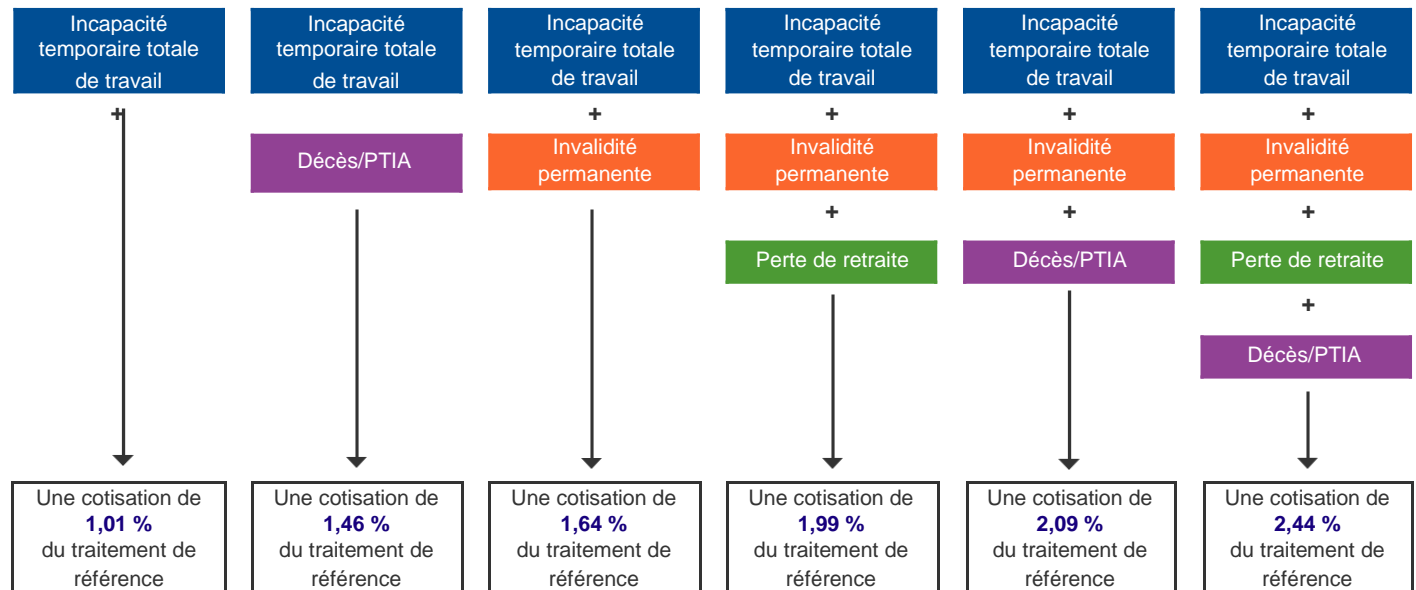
Incapacité temporaire totale de travail

+

Une cotisation de 1,01 % du traitement de référence

Incapacité temporaire totale de travail

Décès/PTIA

Une cotisation de 1,46 % du traitement de référence

Incapacité temporaire totale de travail

+

Invalidité permanente

Une cotisation de 1,64 % du traitement de référence

Incapacité temporaire totale de travail

+

Invalidité permanente

+

Perte de retraite

Une cotisation de 1,99 % du traitement de référence

Incapacité temporaire totale de travail

+

Invalidité permanente

+

Décès/PTIA

Une cotisation de 2,09 % du traitement de référence

Incapacité temporaire totale de travail

+

Invalidité permanente

+

Perte de retraite

+

Décès/PTIA

Une cotisation de 2,44 % du traitement de référence